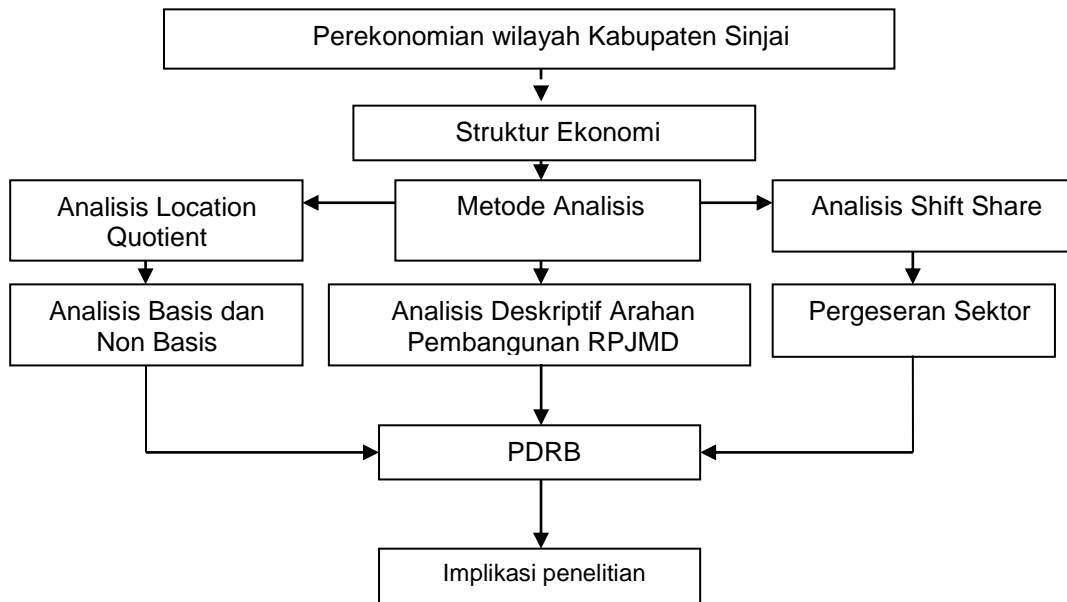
Perekonomian wilayah Kabupaten Sinjai

Struktur Ekonomi

Analisis Location Quotient

Metode Analisis

Analisis Shift Share

Analisis Basis dan Non Basis

Analisis Deskriptif Arahan Pembangunan RPJMD

Pergeseran Sektor

PDRB

Implikasi penelitian